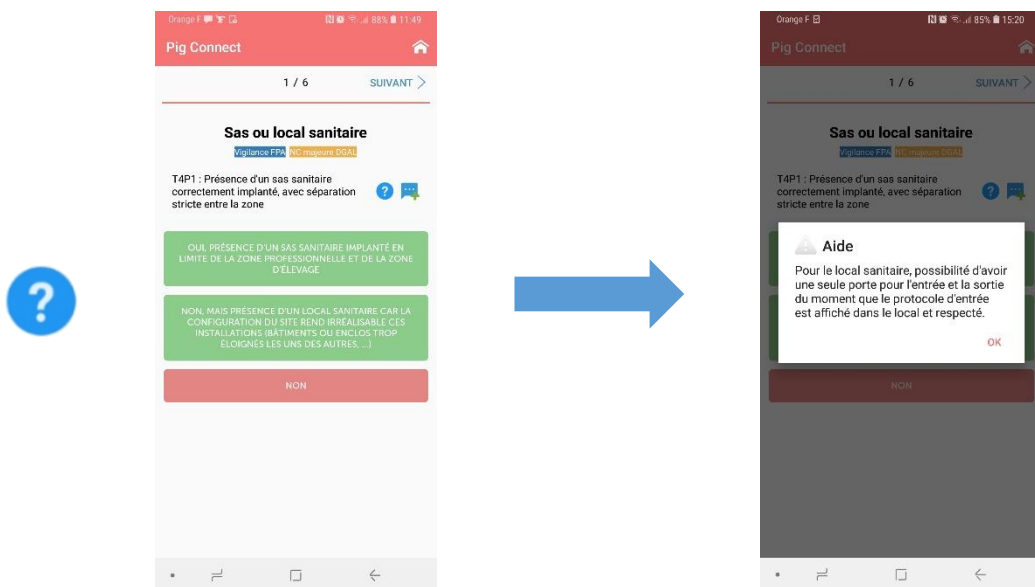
Orange F 88% 11:49

Pig Connect

1 / 6

SUIVANT

Sas ou local sanitaire

Vigilance FPA NC majeure DGAL

T4P1 : Présence d'un sas sanitaire correctement implanté, avec séparation stricte entre la zone

OUI, PRÉSENCE D'UN SAS SANITAIRE IMPLANTÉ EN LIMITE DE LA ZONE PROFESSIONNELLE ET DE LA ZONE D'ÉLEVAGE

NON, MAIS PRÉSENCE D'UN LOCAL SANITAIRE CAR LA CONFIGURATION DU SITE REND IRRÉALISABLE CES INSTALLATIONS (BÂTIMENTS OU ENCLOS TROP ÉLOIGNÉS LES UNS DES AUTRES, ...)

NON

Orange F 85% 15:20

Pig Connect

1 / 6

SUIVANT

Sas ou local sanitaire

Vigilance FPA NC majeure DGAL

T4P1 : Présence d'un sas sanitaire correctement implanté, avec séparation stricte entre la zone

Aide

Pour le local sanitaire, possibilité d'avoir une seule porte pour l'entrée et la sortie du moment que le protocole d'entrée est affiché dans le local et respecté.

OK

NON